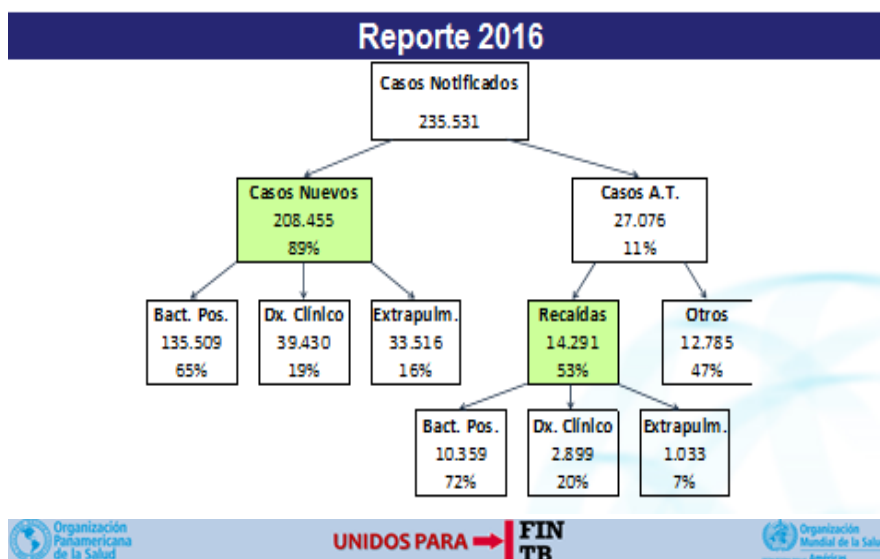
Reporte 2016

Casos Notificados
235.531

Casos Nuevos
208.455
89%

Casos A.T.
27.076
11%

Bact. Pos.
135.509
65%

Dx. Clínico
39.430
19%

Extrapulm.
33.516
16%

Recaídas
14.291
53%

Otros
12.785
47%

Bact. Pos.
10.359
72%

Dx. Clínico
2.899
20%

Extrapulm.
1.033
7%

Organización Panamericana de la Salud

UNIDOS PARA FIN TB

Organización Mundial de la Salud